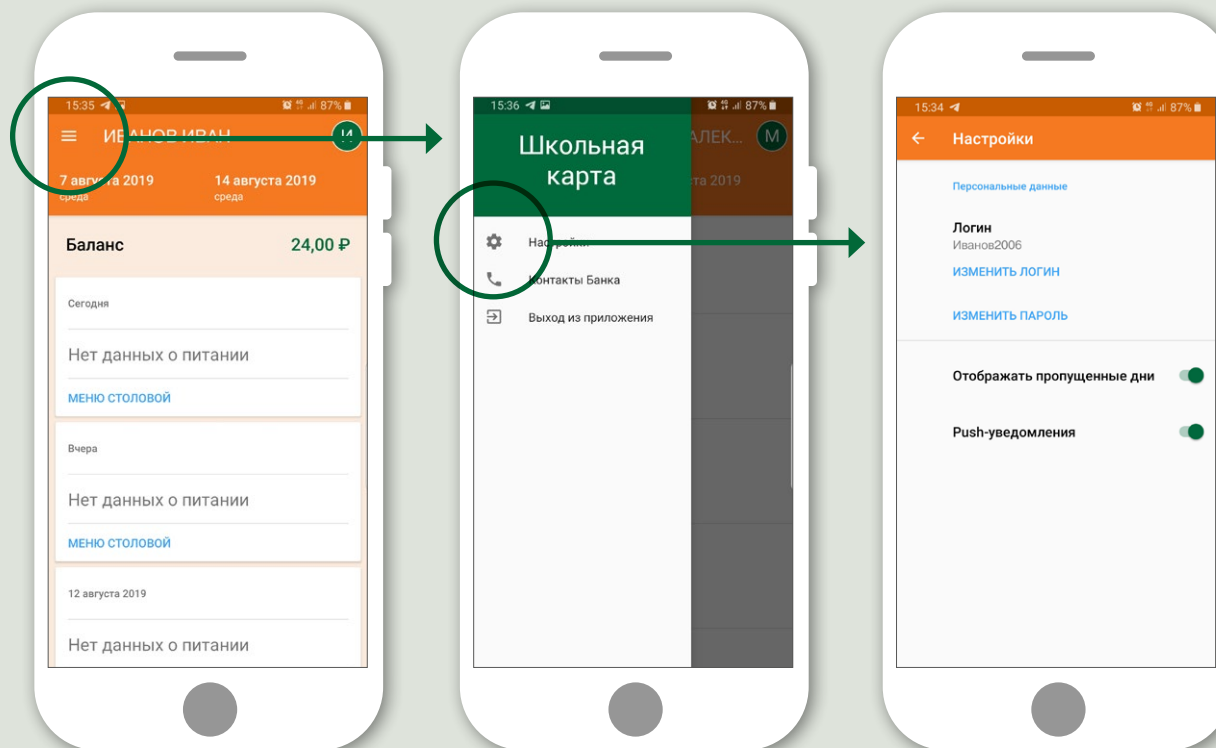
15:35 87%
ИВАНОВ ИВАН
И
7 августа 2019
среда
14 августа 2019
среда
Баланс
24,00 ₽
Сегодня
Нет данных о питании
МЕНЮ СТОЛОВОЙ
Вчера
Нет данных о питании
МЕНЮ СТОЛОВОЙ
12 августа 2019
Нет данных о питании

15:36 87%
Школьная карта
АЛЕК...
М
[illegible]ста 2019
Настройки
Контакты Банка
Выход из приложения

15:34 87%
Настройки
Персональные данные
Логин
Иванов2006
ИЗМЕНИТЬ ЛОГИН
ИЗМЕНИТЬ ПАРОЛЬ
Отображать пропущенные дни
Push-уведомления